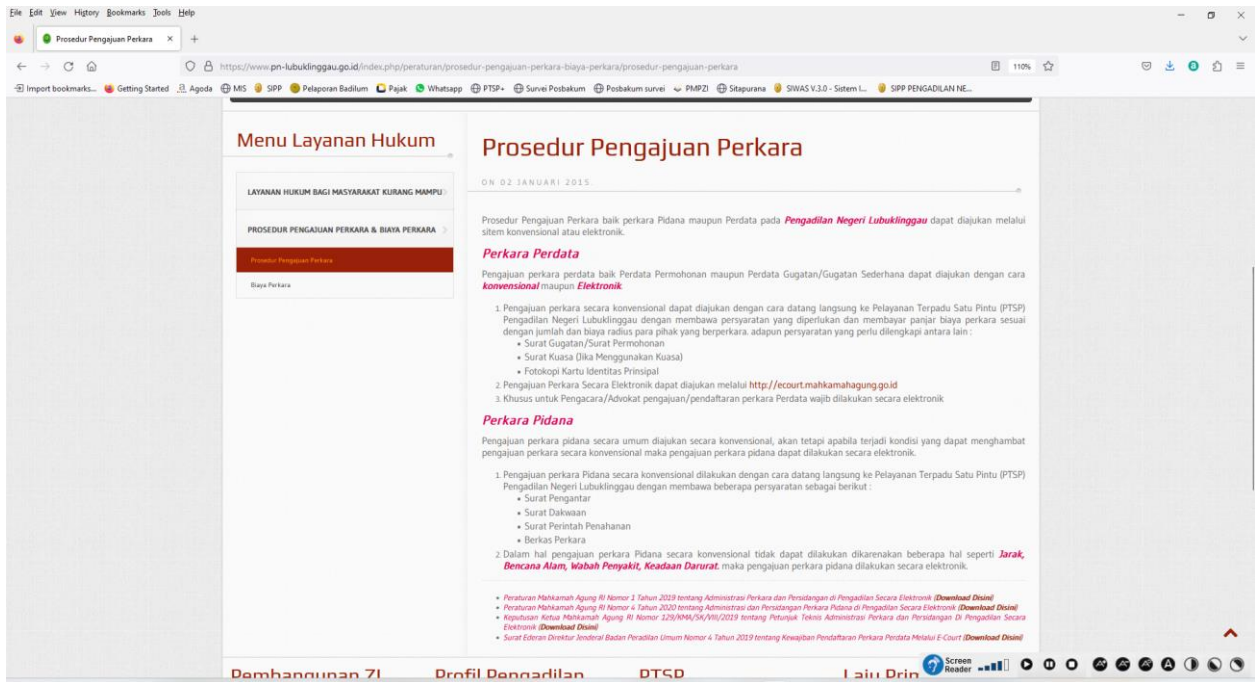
File Edit View History Bookmarks Tools Help

Prosedur Pengajuan Perkara

https://www.pn-lubuklinggau.go.id/index.php/peraturan/prosedur-pengajuan-perkara-biaya-perkara/prosedur-pengajuan-perkara

110%

Import bookmarks... Getting Started Agoda MIS SIPP Pelaporan Badilum Pajak Whatsapp PTSP+ Survei Posbakum Posbakum survei PMPZI Sitapurana SIWAS V.3.0 - Sistem I... SIPP PENGADILAN NE...

Menu Layanan Hukum

LAYANAN HUKUM BAGI MASYARAKAT KURANG MAMPU

PROSEDUR PENGAJUAN PERKARA & BIAYA PERKARA

Prosedur Pengajuan Perkara

Biaya Perkara

Prosedur Pengajuan Perkara

ON 02 JANUARI 2015

Prosedur Pengajuan Perkara baik perkara Pidana maupun Perdata pada **Pengadilan Negeri Lubuklinggau** dapat diajukan melalui sitem konvensional atau elektronik.

**Perkara Perdata**

Pengajuan perkara perdata baik Perdata Permohonan maupun Perdata Gugatan/Gugatan Sederhana dapat diajukan dengan cara **konvensional** maupun **Elektronik**.

1. Pengajuan perkara secara konvensional dapat diajukan dengan cara datang langsung ke Pelayanan Terpadu Satu Pintu (PTSP) Pengadilan Negeri Lubuklinggau dengan membawa persyaratan yang diperlukan dan membayar panjar biaya perkara sesuai dengan jumlah dan biaya radius para pihak yang berperkara. adapun persyaratan yang perlu dilengkapi antara lain :
- Surat Gugatan/Surat Permohonan
- Surat Kuasa (Jika Menggunakan Kuasa)
- Fotokopi Kartu Identitas Prinsipal
2. Pengajuan Perkara Secara Elektronik dapat diajukan melalui http://ecourt.mahkamahagung.go.id
3. Khusus untuk Pengacara/Advokat pengajuan/pendaftaran perkara Perdata wajib dilakukan secara elektronik

**Perkara Pidana**

Pengajuan perkara pidana secara umum diajukan secara konvensional, akan tetapi apabila terjadi kondisi yang dapat menghambat pengajuan perkara secara konvensional maka pengajuan perkara pidana dapat dilakukan secara elektronik.

1. Pengajuan perkara Pidana secara konvensional dilakukan dengan cara datang langsung ke Pelayanan Terpadu Satu Pintu (PTSP) Pengadilan Negeri Lubuklinggau dengan membawa beberapa persyaratan sebagai berikut :
- Surat Pengantar
- Surat Dakwaan
- Surat Perintah Penahanan
- Berkas Perkara
2. Dalam hal pengajuan perkara Pidana secara konvensional tidak dapat dilakukan dikarenakan beberapa hal seperti **Jarak, Bencana Alam, Wabah Penyakit, Keadaan Darurat**. maka pengajuan perkara pidana dilakukan secara elektronik.

- Peraturan Mahkamah Agung RI Nomor 1 Tahun 2019 tentang Administrasi Perkara dan Persidangan di Pengadilan Secara Elektronik (**Download Disini**)
- Peraturan Mahkamah Agung RI Nomor 4 Tahun 2020 tentang Administrasi dan Persidangan Perkara Pidana di Pengadilan Secara Elektronik (**Download Disini**)
- Keputusan Ketua Mahkamah Agung RI Nomor 129/KMA/SK/VIII/2019 tentang Petunjuk Teknis Administrasi Perkara dan Persidangan Di Pengadilan Secara Elektronik (**Download Disini**)
- Surat Edaran Direktur Jenderal Badan Peradilan Umum Nomor 4 Tahun 2019 tentang Kewajiban Pendaftaran Perkara Perdata Melalui E-Court (**Download Disini**)

Pembangunan ZI Profil Pengadilan PTSP Laju Prin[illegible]

Screen Reader